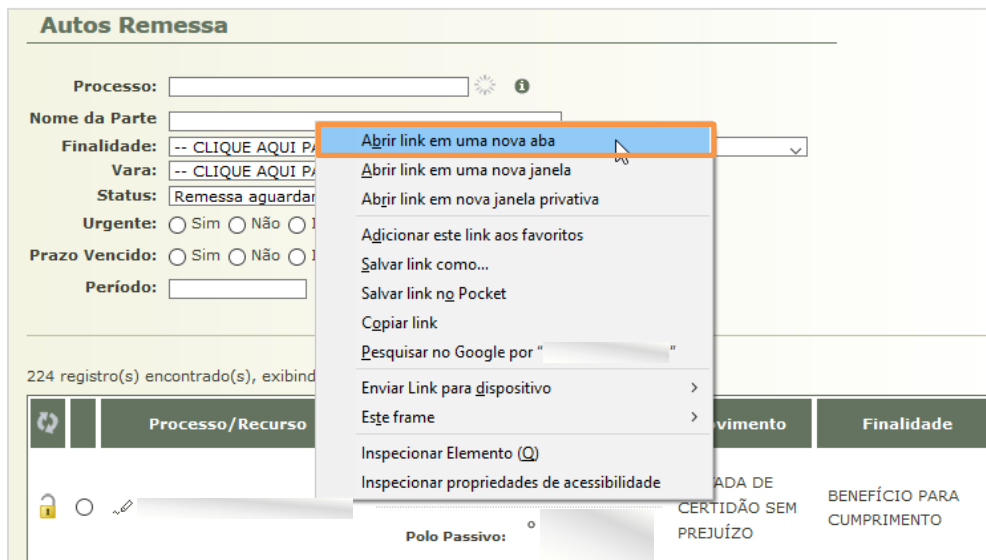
Autos Remessa

Processo:
Nome da Parte
Finalidade: -- CLIQUE AQUI PA
Vara: -- CLIQUE AQUI PA
Status: Remessa aguardar
Urgente: ◯ Sim ◯ Não ◯ I
Prazo Vencido: ◯ Sim ◯ Não ◯ I
Período:

224 registro(s) encontrado(s), exibind

Abrir link em uma nova aba
Abrir link em uma nova janela
Abrir link em nova janela privativa
Adicionar este link aos favoritos
Salvar link como...
Salvar link no Pocket
Copiar link
Pesquisar no Google por " "
Enviar Link para dispositivo
Este frame
Inspecionar Elemento (Q)
Inspecionar propriedades de acessibilidade

| | | Processo/Recurso | | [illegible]vimento | Finalidade |
|---|---|---|---|---|---|
| | ◯ | | Polo Passivo: | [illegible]ADA DE CERTIDÃO SEM PREJUÍZO | BENEFÍCIO PARA CUMPRIMENTO |